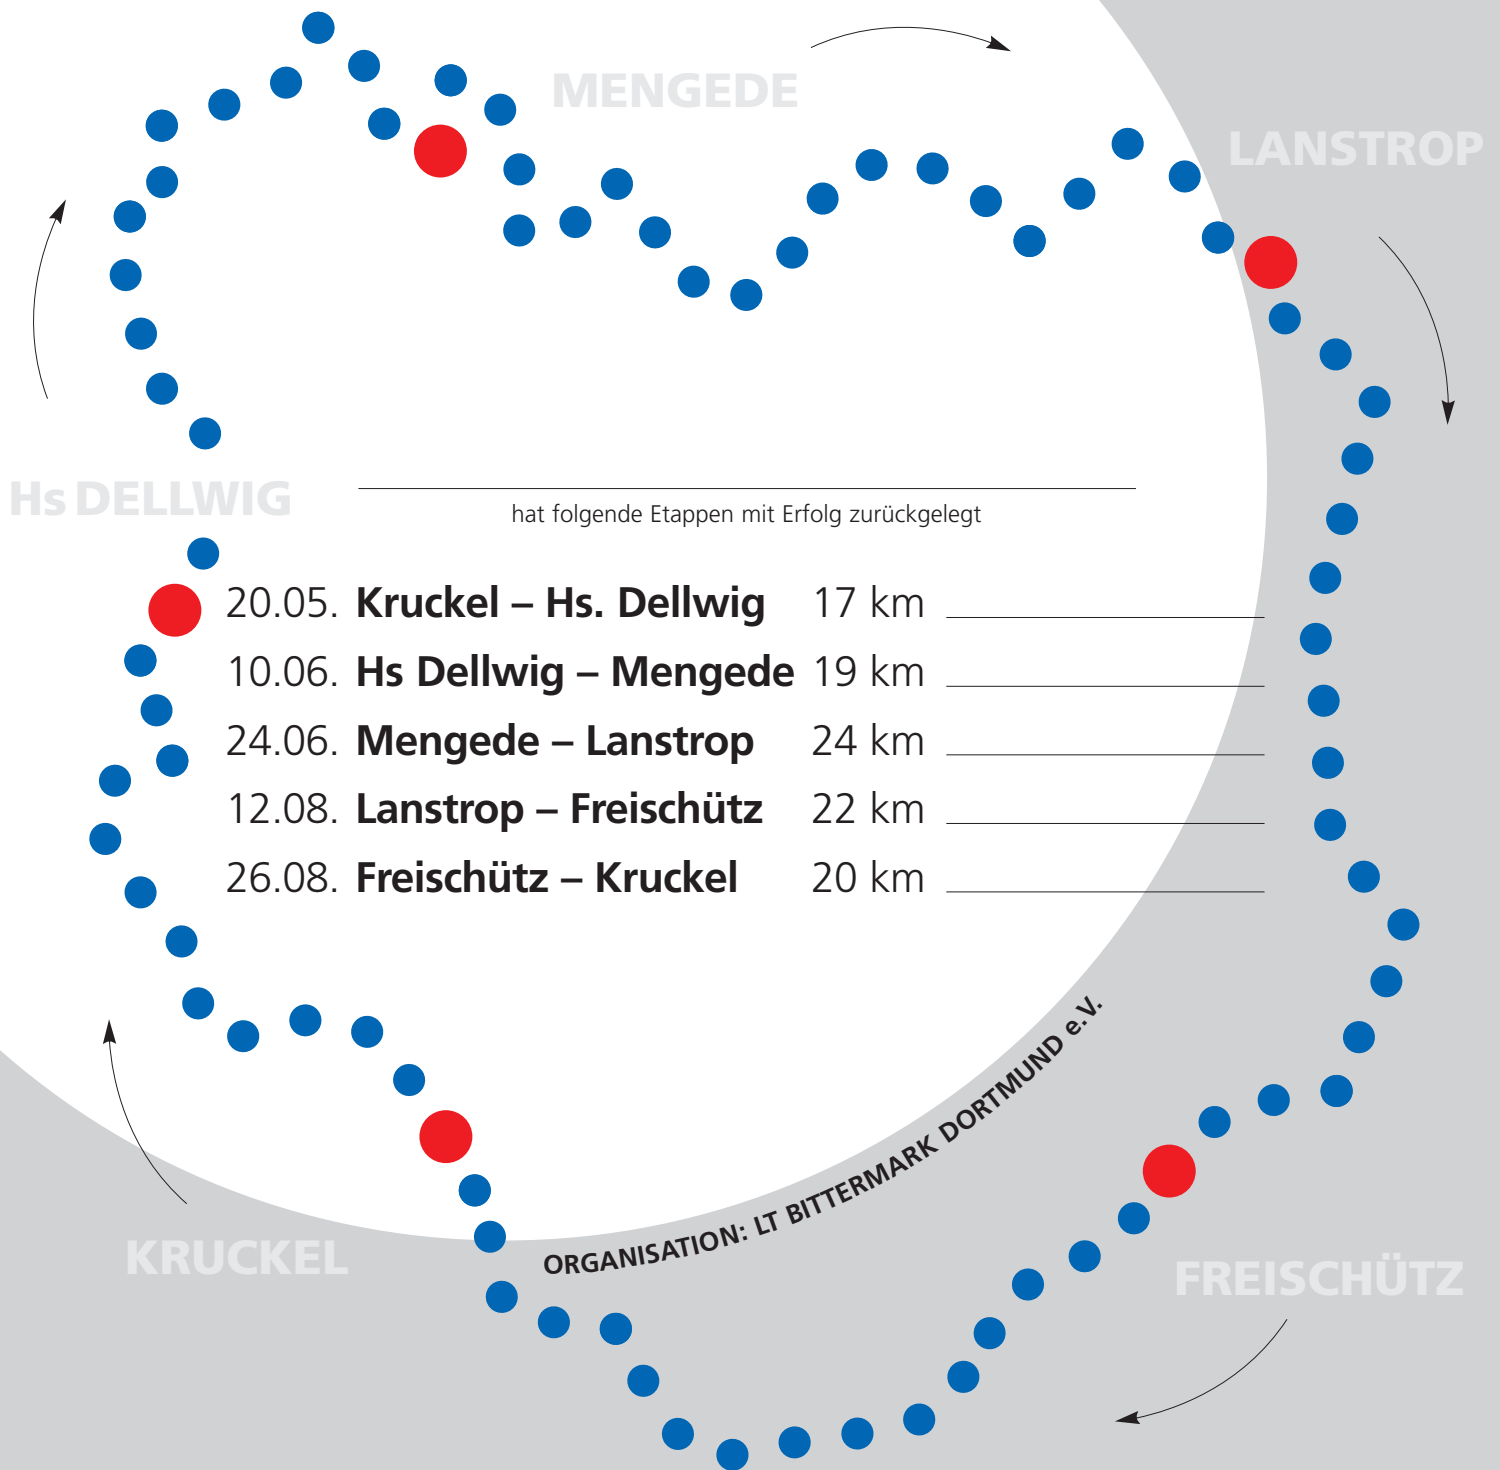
MENGEDE

LANSTROP

Hs DELLWIG

hat folgende Etappen mit Erfolg zurückgelegt

20.05. **Kruckel – Hs. Dellwig** 17 km

10.06. **Hs Dellwig – Mengede** 19 km

24.06. **Mengede – Lanstrop** 24 km

12.08. **Lanstrop – Freischütz** 22 km

26.08. **Freischütz – Kruckel** 20 km

ORGANISATION: LT BITTERMARK DORTMUND e.V.

KRUCKEL

FREISCHÜTZ